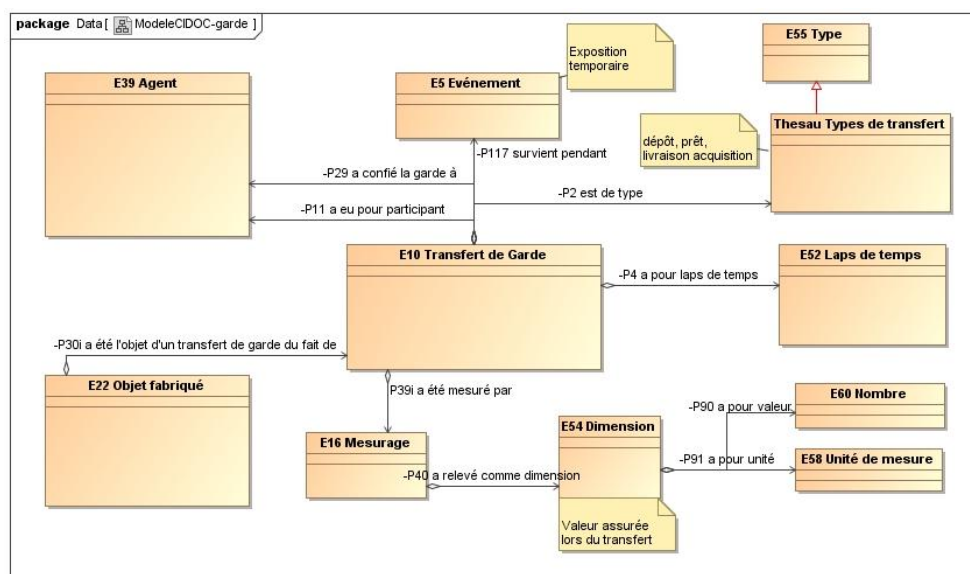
package Data [ ModeleCIDOC-garde ]

Exposition temporaire

E55 Type

E39 Agent

E5 Evénement

dépôt, prêt, livraison acquisition

Thesau Types de transfert

-P117 survient pendant

-P29 a confié la garde à

-P2 est de type

-P11 a eu pour participant

E10 Transfert de Garde

-P4 a pour laps de temps

E52 Laps de temps

-P30i a été l'objet d'un transfert de garde du fait de

E22 Objet fabriqué

P39i a été mesuré par

E60 Nombre

-P90 a pour valeur

E16 Mesurage

E54 Dimension

-P91 a pour unité

E58 Unité de mesure

-P40 a relevé comme dimension

Valeur assurée lors du transfert